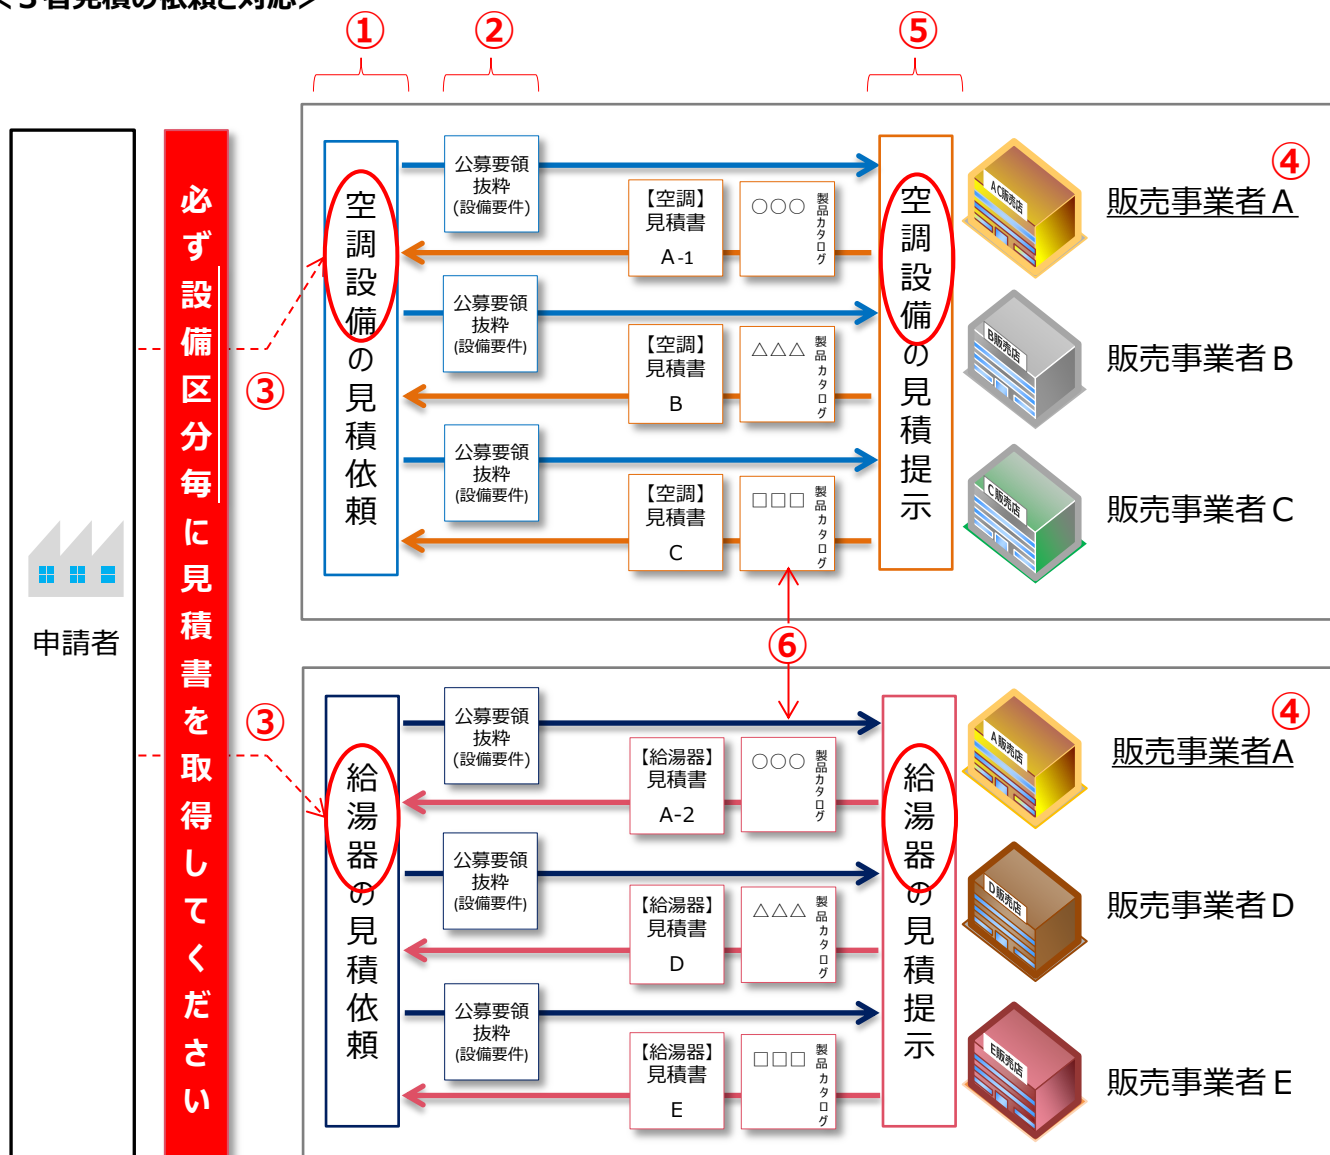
＜３者見積の徴収と対応＞

①
②
⑤

申請者

必ず設備区分毎に見積書を取得してください

③
③

空調設備の見積依頼

公募要領抜粋(設備要件)
【空調】見積書 A-1
○○○ 製品カタログ
公募要領抜粋(設備要件)
【空調】見積書 B
△△△ 製品カタログ
公募要領抜粋(設備要件)
【空調】見積書 C
□□□ 製品カタログ

空調設備の見積提示

A販売店
販売事業者 A
④
B販売店
販売事業者 B
C販売店
販売事業者 C

⑥

給湯器の見積依頼

公募要領抜粋(設備要件)
【給湯器】見積書 A-2
○○○ 製品カタログ
公募要領抜粋(設備要件)
【給湯器】見積書 D
△△△ 製品カタログ
公募要領抜粋(設備要件)
【給湯器】見積書 E
□□□ 製品カタログ

給湯器の見積提示

④
A販売店
販売事業者A
D販売店
販売事業者 D
E販売店
販売事業者 E